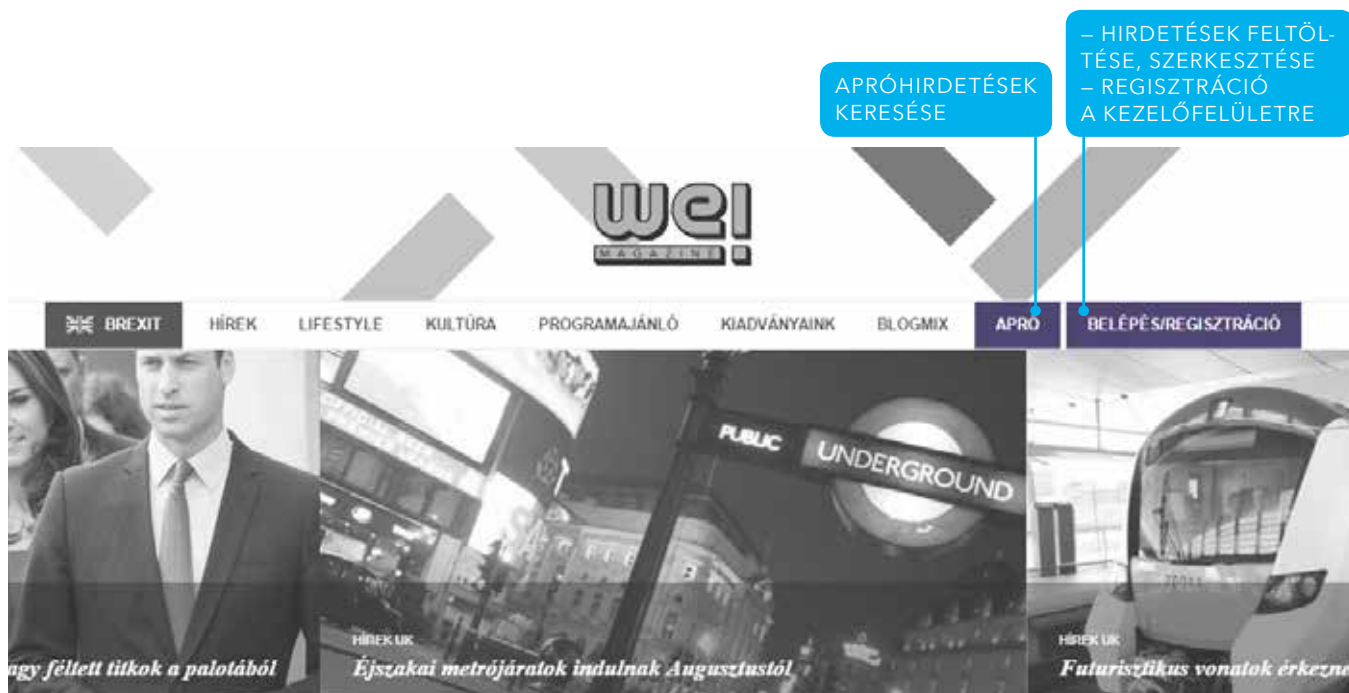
– HIRDETÉSEK FELTÖLTÉSE, SZERKESZTÉSE
– REGISZTRÁCIÓ A KEZELŐFELÜLETRE

APRÓHIRDETÉSEK KERESÉSE

wel! MAGAZINE

BREXIT HÍREK LIFESTYLE KULTÚRA PROGRAMAJÁNLÓ KIADVÁNYAINK BLOGMIX APRÓ BELÉPÉS/REGISZTRÁCIÓ

PUBLIC UNDERGROUND

ngy féltett titkok a palotából

HÍREK UK
Éjszakai metrójáratok indulnak Augusztustól

HÍREK UK
Futurisztikus vonatok érkezne